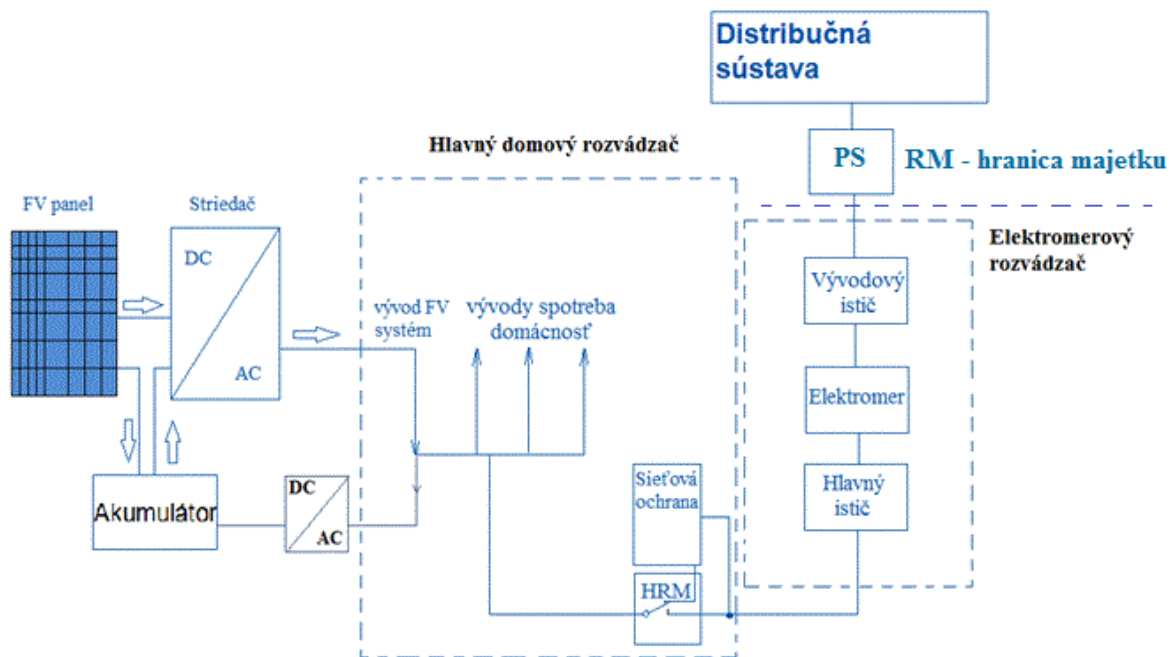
Distribučná sústava

Hlavný domový rozvádzač

PS

RM - hranica majetku

FV panel

Striedač

Elektromerový rozvádzač

DC

AC

vývod FV systém

vývody spotreba domácnosť

Vývodový istič

Elektromer

Hlavný istič

Sieťová ochrana

HRM

Akumulátor

DC

AC